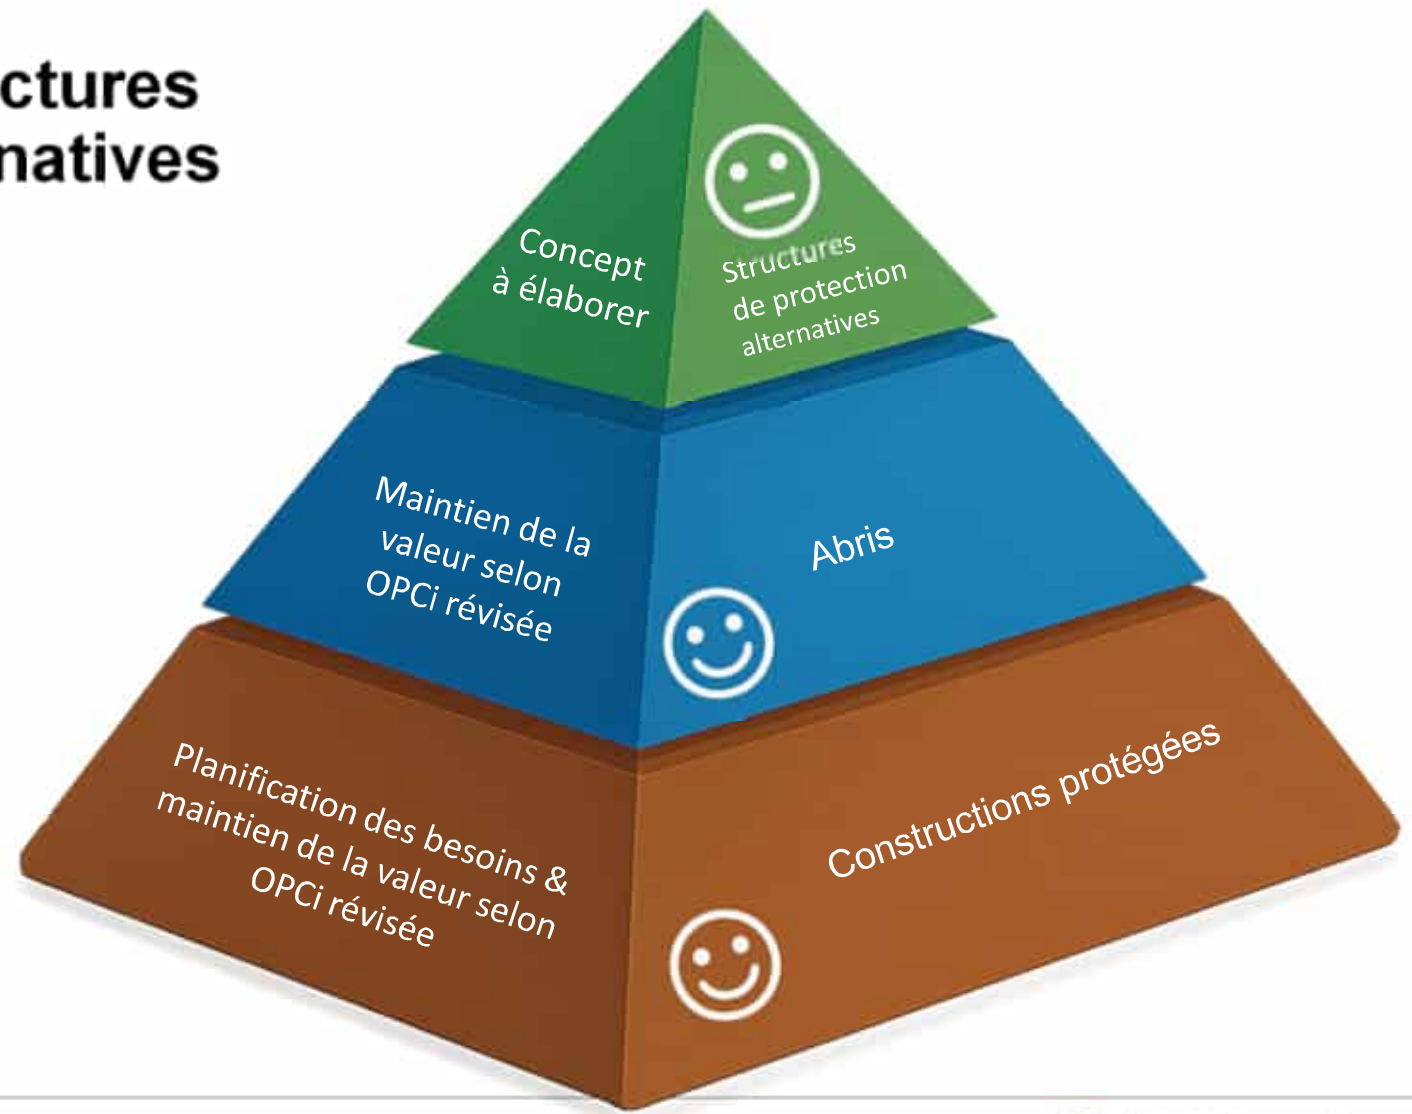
ctures
natives

Concept à élaborer

Structures de protection alternatives

Maintien de la valeur selon OPCi révisée

Abris

Planification des besoins & maintien de la valeur selon OPCi révisée

Constructions protégées